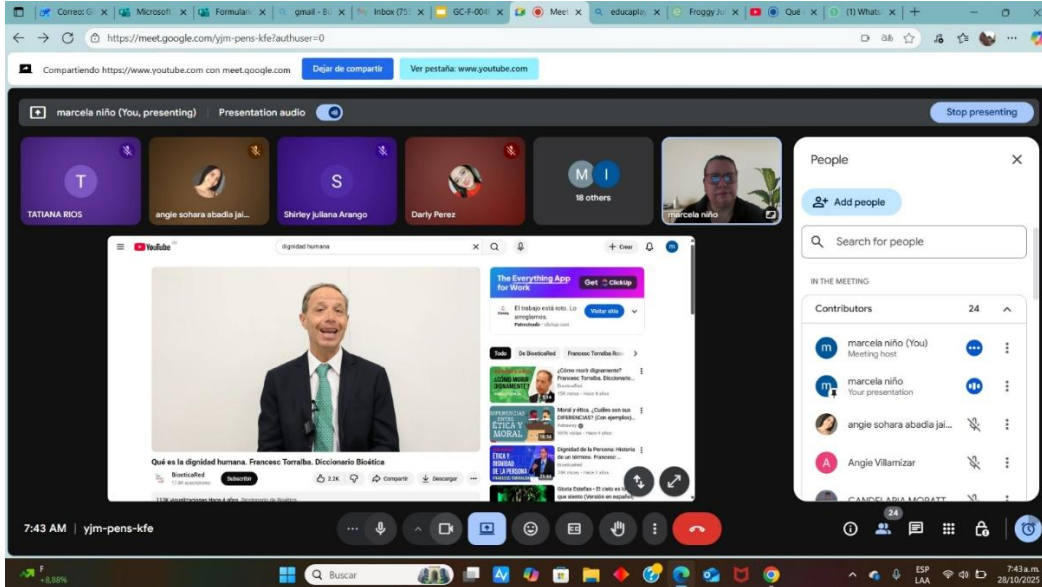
Correo: G | Microsoft | Formulari | gmail - Bu | Inbox (75 | GC-F-004 | Meet | educaplay | Froggy Ju | Qué | (1) Whats

https://meet.google.com/yjm-pens-kfe?authuser=0

Compartiendo https://www.youtube.com con meet.google.com
Dejar de compartir
Ver pestaña: www.youtube.com

marcela niño (You, presenting) Presentation audio
Stop presenting

T
TATIANA RIOS
angie sohara abadia jai...
S
Shirley juliana Arango
Darly Perez
M I
18 others
marcela niño

YouTube
dignidad humana
+ Crear
The Everything App for Work
Get ClickUp
El trabajo está roto. Lo arreglamos.
Patrocinado · clickup.com
Visitar sitio
Todo De BioeticaRed Francesc Torralba Ros
¿Cómo morir dignamente? Francesc Torralba. Diccionario...
Moral y ética. ¿Cuáles son sus DIFERENCIAS? (Con ejemplos)...
ÉTICA Y MORAL
Dignidad de la Persona: Historia de un término. Francesc...
Gloria Estefan - El cielo es lo que siento (Versión en español)
Qué es la dignidad humana. Francesc Torralba. Diccionario Bioética
BioeticaRed
Suscribirse
2.2K
Compartir
Descargar

People
Add people
Search for people
IN THE MEETING
Contributors 24
marcela niño (You)
Meeting host
marcela niño
Your presentation
angie sohara abadia jai...
A
Angie Villamizar
CANDELARIA MORATT

7:43 AM | yjm-pens-kfe
24

+8,88%
Buscar
ESP LAA
7:43 a.m. 28/10/2025